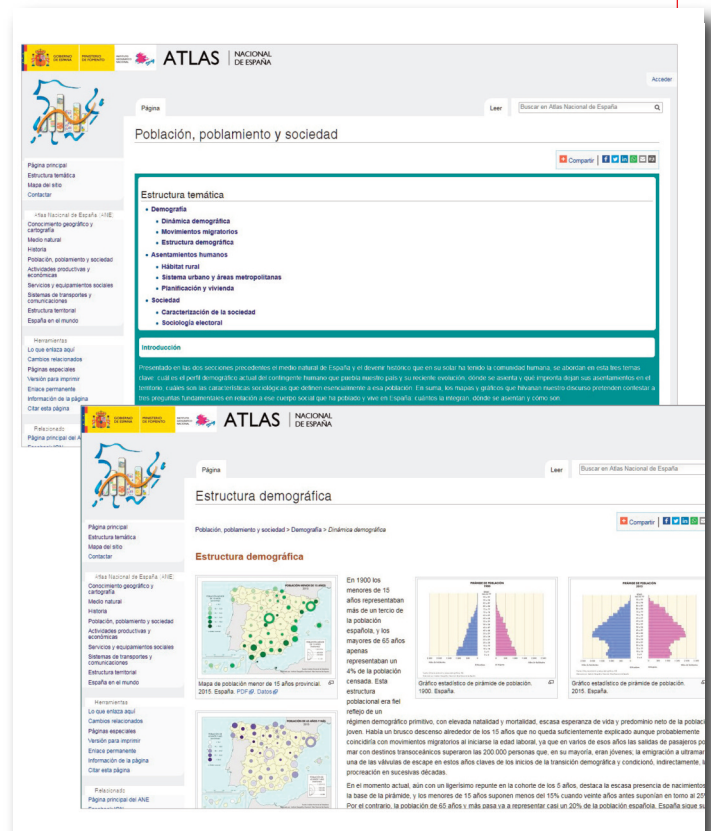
ATLAS | NACIONAL DE ESPAÑA

Acceder

Página

Leer

Buscar en Atlas Nacional de España

Población, poblamiento y sociedad

Compartir

Página principal
Estructura temática
Mapa del sitio
Contactar

Atlas Nacional de España (ANE)
Conocimiento geográfico y cartografía
Medio natural
Historia
Población, poblamiento y sociedad
Actividades productivas y económicas
Servicios y equipamientos sociales
Sistemas de transportes y comunicaciones
Estructura territorial
España en el mundo

Herramientas
Lo que enlaza aquí
Cambios relacionados
Páginas especiales
Versión para imprimir
Enlace permanente
Información de la página
Citar esta página

Relacionado
Página principal del A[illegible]

Estructura temática

- Demografía
  - Dinámica demográfica
  - Movimientos migratorios
  - Estructura demográfica
- Asentamientos humanos
  - Hábitat rural
  - Sistema urbano y áreas metropolitanas
  - Planificación y vivienda
- Sociedad
  - Caracterización de la sociedad
  - Sociología electoral

Introducción

Presentado en las dos secciones precedentes el medio natural de España y el devenir histórico que en su solar ha tenido la comunidad humana, se abordan en esta tres temas clave: cuál es el perfil demográfico actual del contingente humano que puebla nuestro país y su reciente evolución; dónde se asienta y qué impronta dejan sus asentamientos en el territorio; cuáles son las características sociológicas que definen esencialmente a esa población. En suma, los mapas y gráficos que hilvanan nuestro discurso pretenden contestar a tres preguntas fundamentales en relación a ese cuerpo social que ha poblado y vive en España: cuántos la integran, dónde se asientan y cómo son.

ATLAS | NACIONAL DE ESPAÑA

Página

Leer

Buscar en Atlas Nacional de España

Estructura demográfica

Población, poblamiento y sociedad > Demografía > Dinámica demográfica

Compartir

Página principal
Estructura temática
Mapa del sitio
Contactar

Atlas Nacional de España (ANE)
Conocimiento geográfico y cartografía
Medio natural
Historia
Población, poblamiento y sociedad
Actividades productivas y económicas
Servicios y equipamientos sociales
Sistemas de transportes y comunicaciones
Estructura territorial
España en el mundo

Herramientas
Lo que enlaza aquí
Cambios relacionados
Páginas especiales
Versión para imprimir
Enlace permanente
Información de la página
Citar esta página

Relacionado
Página principal del ANE

Estructura demográfica

Mapa de población menor de 15 años provincial. 2015. España. PDF. Datos

En 1900 los menores de 15 años representaban más de un tercio de la población española, y los mayores de 65 años apenas representaban un 4% de la población censada. Esta estructura poblacional era fiel reflejo de un régimen demográfico primitivo, con elevada natalidad y mortalidad, escasa esperanza de vida y predominio neto de la població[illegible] joven. Había un brusco descenso alrededor de los 15 años que no queda suficientemente explicado aunque probablemente coincidiría con movimientos migratorios al iniciarse la edad laboral, ya que en varios de esos años las salidas de pasajeros po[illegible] mar con destinos transoceánicos superaron las 200.000 personas que, en su mayoría, eran jóvenes; la emigración a ultramar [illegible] una de las válvulas de escape en estos años claves de los inicios de la transición demográfica y condicionó, indirectamente, l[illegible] procreación en sucesivas décadas.

Gráfico estadístico de pirámide de población. 1900. España.

Gráfico estadístico de pirámide de población. 2015. España.

En el momento actual, aún con un ligerísimo repunte en la cohorte de los 5 años, destaca la escasa presencia de nacimientos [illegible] la base de la pirámide, y los menores de 15 años suponen menos del 15% cuando veinte años antes suponían en torno al 25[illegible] Por el contrario, la población de 65 años y más pasa va a representar casi un 20% de la población española. España sigue su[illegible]